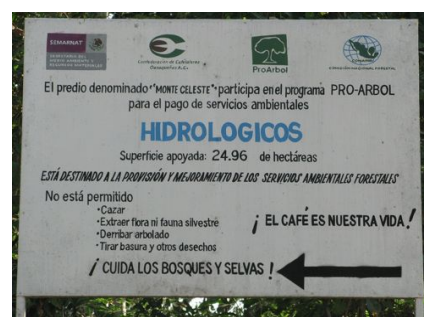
SEMARNAT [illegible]

Confederación de Cafeticultores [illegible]

ProArbol

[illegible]

El predio denominado "MONTE CELESTE" participa en el programa PRO-ARBOL para el pago de servicios ambientales

HIDROLOGICOS

Superficie apoyada: 24.96 de hectáreas

ESTÁ DESTINADO A LA PROVISIÓN Y MEJORAMIENTO DE LOS SERVICIOS AMBIENTALES FORESTALES

No está permitido
•Cazar
•Extraer flora ni fauna silvestre
•Derribar arbolado
•Tirar basura y otros desechos

¡ EL CAFE ES NUESTRA VIDA !

¡ CUIDA LOS BOSQUES Y SELVAS !